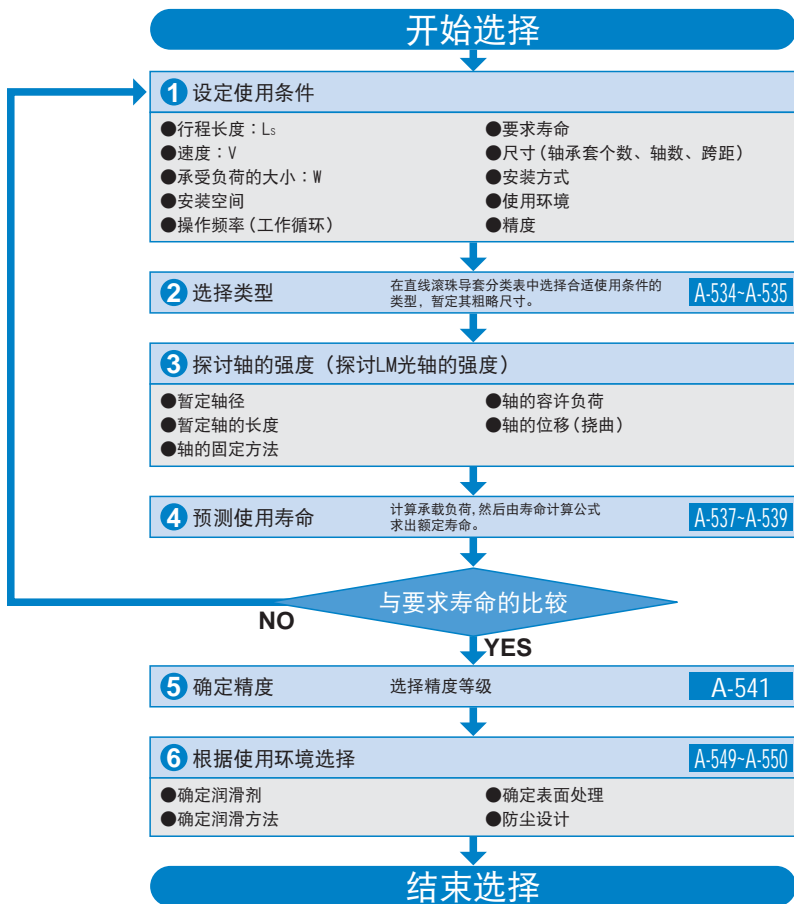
开始选择

1 设定使用条件

●行程长度：Ls
●速度：V
●承受负荷的大小：W
●安装空间
●操作频率(工作循环)

●要求寿命
●尺寸(轴承套个数、轴数、跨距)
●安装方式
●使用环境
●精度

2 选择类型

在直线滚珠导套分类表中选择合适使用条件的类型，暂定其粗略尺寸。

A-534~A-535

3 探讨轴的强度（探讨LM光轴的强度）

●暂定轴径
●暂定轴的长度
●轴的固定方法

●轴的容许负荷
●轴的位移(挠曲)

4 预测使用寿命

计算承载负荷，然后由寿命计算公式求出额定寿命。

A-537~A-539

与要求寿命的比较

NO

YES

5 确定精度

选择精度等级

A-541

6 根据使用环境选择

A-549~A-550

●确定润滑剂
●确定润滑方法

●确定表面处理
●防尘设计

结束选择